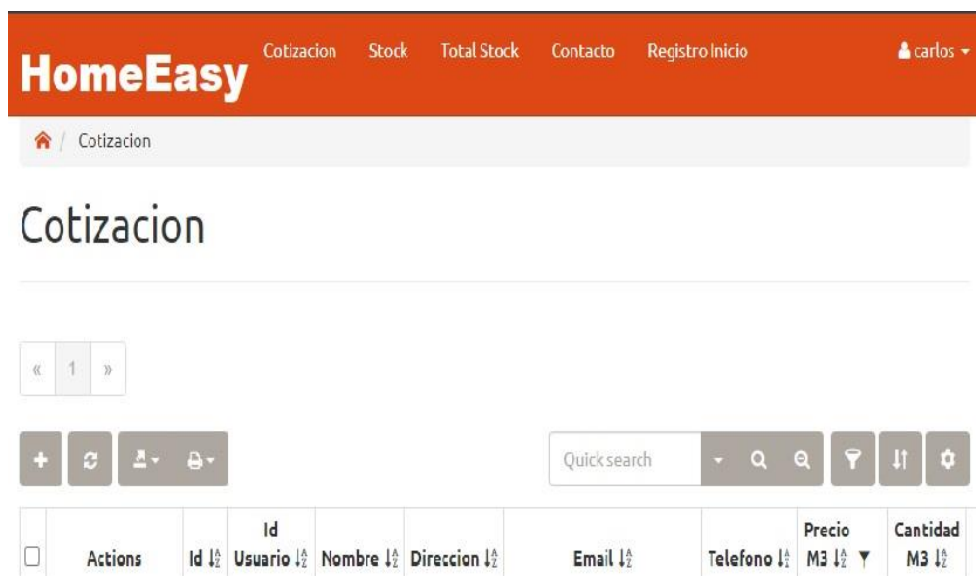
HomeEasy Cotizacion Stock Total Stock Contacto Registro Inicio carlos

Cotizacion

Cotizacion

« 1 »

Quick search

| ☐ | Actions | Id | Id Usuario | Nombre | Direccion | Email | Telefono | Precio M3 | Cantidad M3 |
|---|---|---|---|---|---|---|---|---|---|